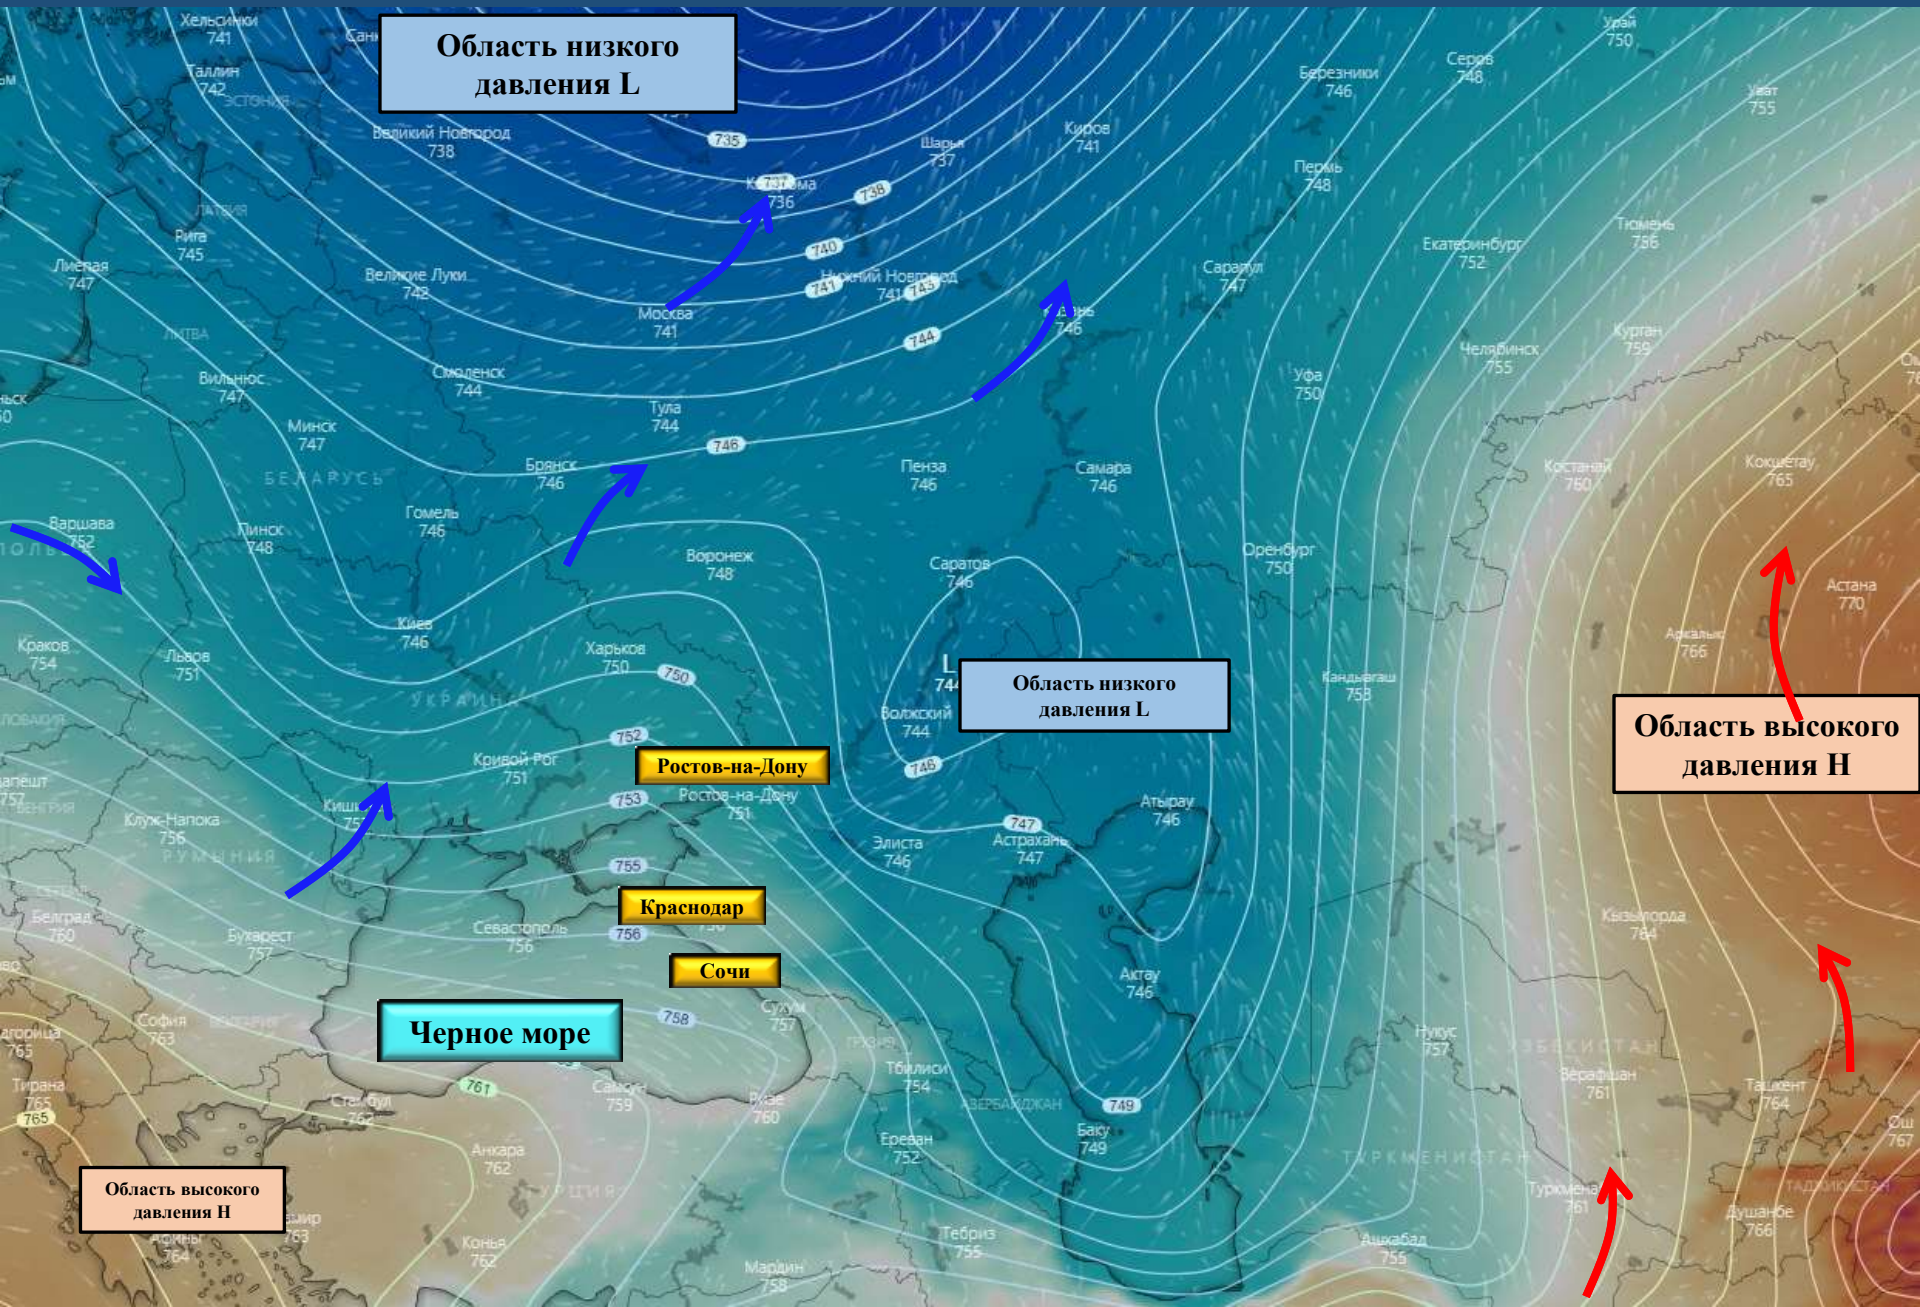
Область низкого давления L

Хельсинки 741
Таллин 742
ЭСТОНИЯ
Великий Новгород 738
735
Кострома 736
737
738
Шарья 737
Киров 741
Березники 746
Серов 748
Урай 750
Уват 755
Пермь 748
ЛАТВИЯ
Рига 745
Лиепая 747
Великие Луки 742
740
Нижний Новгород 741
741
743
Сарапул 747
Екатеринбург 752
Тюмень 756
Москва 741
744
746
Курган 759
Челябинск 755
ЛИТВА
Вильнюс 747
Смоленск 744
Минск 747
Тула 744
746
Уфа 750
БЕЛАРУСЬ
Брянск 746
Пенза 746
Самара 746
Костанай 760
Кокшетау 765
Гомель 746
Пинск 748
Варшава 752
Воронеж 748
Саратов 746
Оренбург 750
Астана 770
Краков 754
Львов 751
Киев 746
Харьков 750
750
L
744
Область низкого давления L
Аркалык 766
Кандыагаш 753
УКРАИНА
Волжский 744
752
Ростов-на-Дону
Кривой Рог 751
Ростов-на-Дону 751
746
Область высокого давления H
Клуж-Напока 756
Кишинёв
753
Элиста 746
747
Астрахань 747
Атырау 746
РУМЫНИЯ
755
Краснодар
Белград 760
Бухарест 757
Севастополь 756
756
Кызылорда 764
Сочи
Актау 746
Черное море
758
София 763
Сухум 757
ГРУЗИЯ
Нукус 757
УЗБЕКИСТАН
Тбилиси 754
Тирана 765
765
761
Стамбул 762
Самсун 759
Ризе 760
АЗЕРБАЙДЖАН
749
Зеравшан 761
Ташкент 764
Ош 767
Ереван 752
Баку 749
Анкара 762
ТУРКМЕНИСТАН
Область высокого давления H
Измир 763
Афины 764
Конья 762
Тебриз 755
Туркменабат 761
ТАДЖИКИСТАН
Душанбе 766
Ашхабад 755
Мардин 758